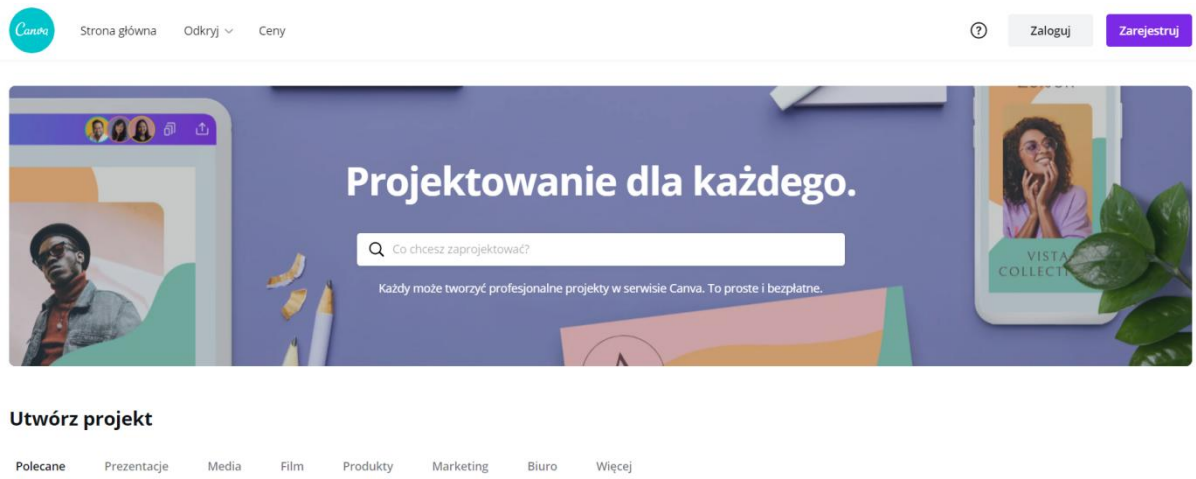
Canva Strona główna Odkryj Ceny

? Zaloguj Zarejestruj

Projektowanie dla każdego.

Co chcesz zaprojektować?

Każdy może tworzyć profesjonalne projekty w serwisie Canva. To proste i bezpłatne.

VISTA COLLECT

Utwórz projekt

Polecane Prezentacje Media Film Produkty Marketing Biuro Więcej